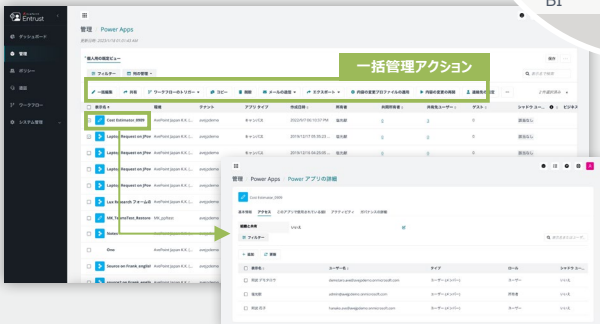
BI

Entrust

ダッシュボード
管理
ポリシー
履歴
ワークフロー
システム管理

管理 | Power Apps

"個人用の既定ビュー"

フィルター
列の管理

一括管理アクション

一括編集
所有
ワークフローのトリガー
コピー
削除
メールの送信
エクスポート
作成の変更プロファイルの適用
作成の変更の削除
連絡先の設定

表示名
種類
テナント
アプリタイプ
作成日時
所有者
共同所有者
共有先ユーザー
ゲスト
シャドウユーザー
ビジネス

Cost Estimator_0909
Laptop Request on JPen
Laptop Request on JPen
Laptop Request on JPen
Lea Research フォーム
Notes
One
Source on Frank_english

キャンバス
キャンバス
キャンバス

2023/07/06 10:37 PM
2019/12/17 05:35:23
2019/12/18 04:25:00

無効

管理 | Power Apps | Power アプリの詳細

Cost Estimator_0909

基本情報
アクセス
このアプリで使用されている接続
アクティビティ
ガバナンスの状態

権限と共有
フィルター

追加
削除

表示名
ユーザー名
タイプ
ロール
シャドウユーザー

ユーザー (メンバー)
ユーザー (メンバー)
ユーザー (メンバー)
所有者
共同所有者
いいえ
いいえ
いいえ